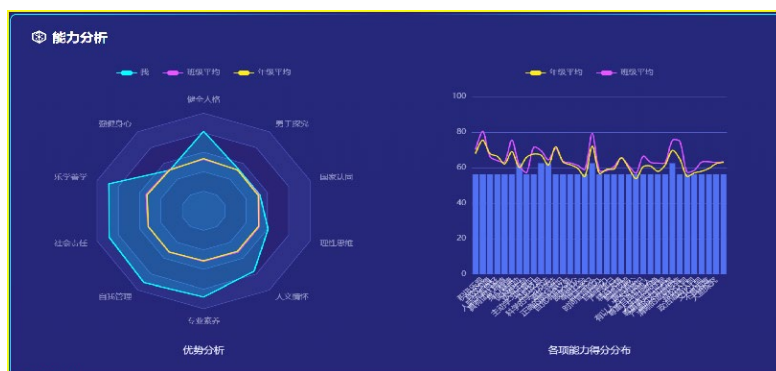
能力分析

我 班级平均 年级平均

健全人格

勇于探究

国家认同

理性思维

人文积淀

专业素养

自我管理

社会责任

乐学善学

珍爱身心

优势分析

年级平均 班级平均

100

80

60

40

20

0

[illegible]

各项能力得分分布